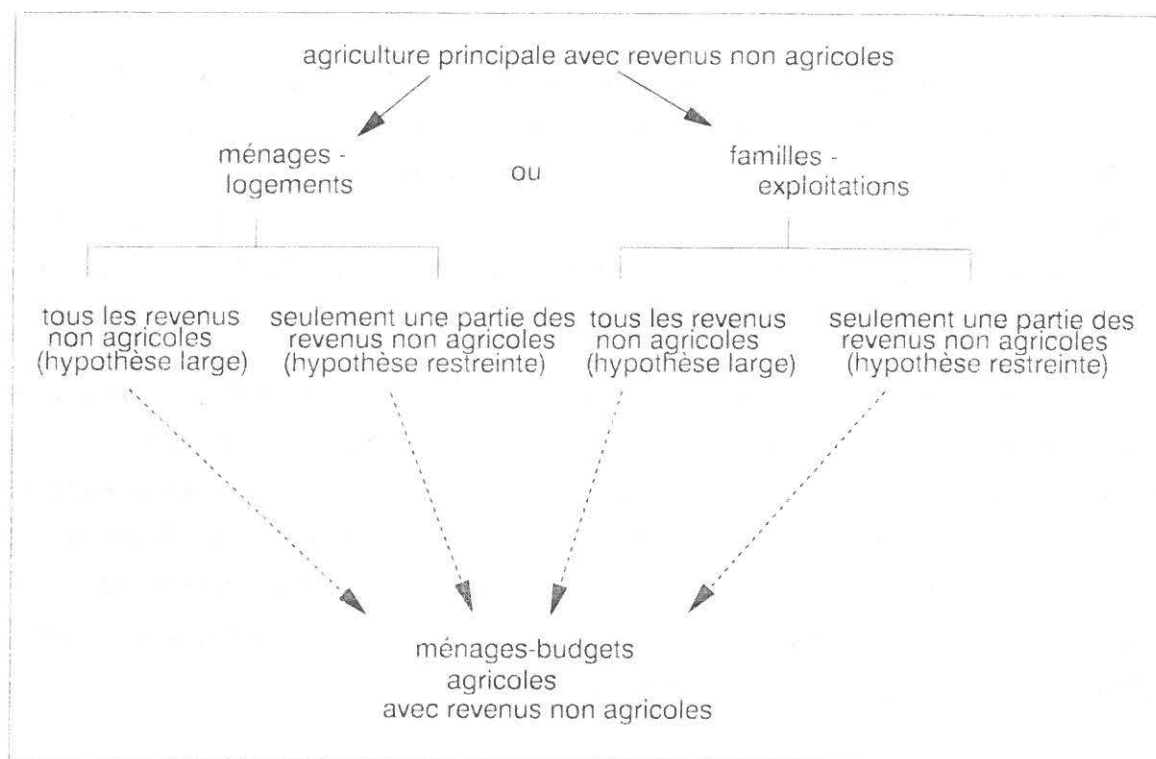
agriculture principale avec revenus non agricoles

ménages - logements

ou

familles - exploitations

tous les revenus non agricoles (hypothèse large)

seulement une partie des revenus non agricoles (hypothèse restreinte)

tous les revenus non agricoles (hypothèse large)

seulement une partie des revenus non agricoles (hypothèse restreinte)

ménages-budgets agricoles avec revenus non agricoles